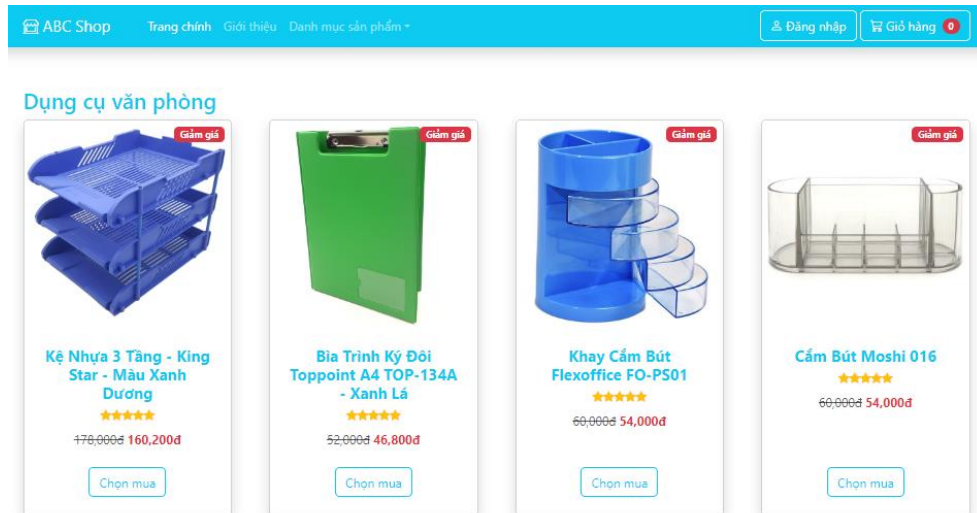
ABC Shop Trang chính Giới thiệu Danh mục sản phẩm

Đăng nhập Giỏ hàng 0

Dụng cụ văn phòng

Giảm giá

Kệ Nhựa 3 Tầng - King Star - Màu Xanh Dương

~~178,000đ~~ 160,200đ

Chọn mua

Giảm giá

Bìa Trình Ký Đôi Toppoint A4 TOP-134A - Xanh Lá

~~52,000đ~~ 46,800đ

Chọn mua

Giảm giá

Khay Cắm Bút Flexoffice FO-PS01

~~60,000đ~~ 54,000đ

Chọn mua

Giảm giá

Cắm Bút Moshi 016

~~60,000đ~~ 54,000đ

Chọn mua